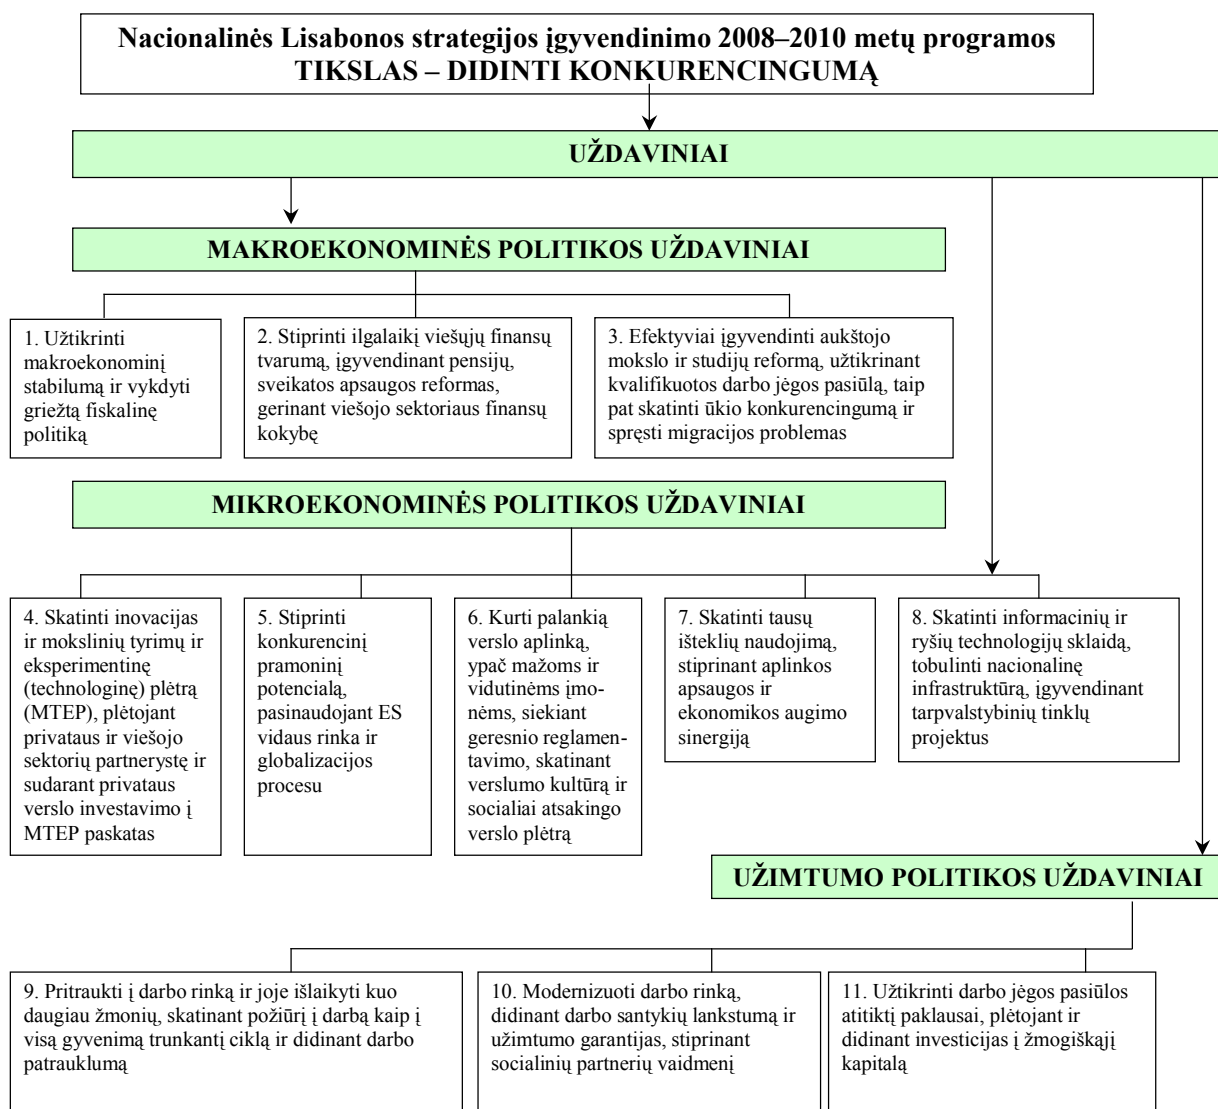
Nacionalinės Lisabonos strategijos įgyvendinimo 2008–2010 metų programos TIKSLAS – DIDINTI KONKURENCINGUMĄ

UŽDAVINIAI

MAKROEKONOMINĖS POLITIKOS UŽDAVINIAI

1. Užtikrinti makroekonominį stabilumą ir vykdyti griežtą fiskalinę politiką

2. Stiprinti ilgalaikį viešųjų finansų tvarumą, įgyvendinant pensijų, sveikatos apsaugos reformas, gerinant viešojo sektoriaus finansų kokybę

3. Efektyviai įgyvendinti aukštojo mokslo ir studijų reformą, užtikrinant kvalifikuotos darbo jėgos pasiūlą, taip pat skatinti ūkio konkurencingumą ir spręsti migracijos problemas

MIKROEKONOMINĖS POLITIKOS UŽDAVINIAI

4. Skatinti inovacijas ir mokslinių tyrimų ir eksperimentinę (technologinę) plėtrą (MTEP), plėtojant privataus ir viešojo sektorių partnerystę ir sudarant privataus verslo investavimo į MTEP paskatas

5. Stiprinti konkurencinį pramoninį potencialą, pasinaudojant ES vidaus rinka ir globalizacijos procesu

6. Kurti palankią verslo aplinką, ypač mažoms ir vidutinėms įmonėms, siekiant geresnio reglamentavimo, skatinant verslumo kultūrą ir socialiai atsakingo verslo plėtrą

7. Skatinti tausų išteklių naudojimą, stiprinant aplinkos apsaugos ir ekonomikos augimo sinergiją

8. Skatinti informacinių ir ryšių technologijų sklaidą, tobulinti nacionalinę infrastruktūrą, įgyvendinant tarpvalstybinių tinklų projektus

UŽIMTUMO POLITIKOS UŽDAVINIAI

9. Pritraukti į darbo rinką ir joje išlaikyti kuo daugiau žmonių, skatinant požiūrį į darbą kaip į visą gyvenimą trunkantį ciklą ir didinant darbo patrauklumą

10. Modernizuoti darbo rinką, didinant darbo santykių lankstumą ir užimtumo garantijas, stiprinant socialinių partnerių vaidmenį

11. Užtikrinti darbo jėgos pasiūlos atitiktį paklausai, plėtojant ir didinant investicijas į žmogiškąjį kapitalą